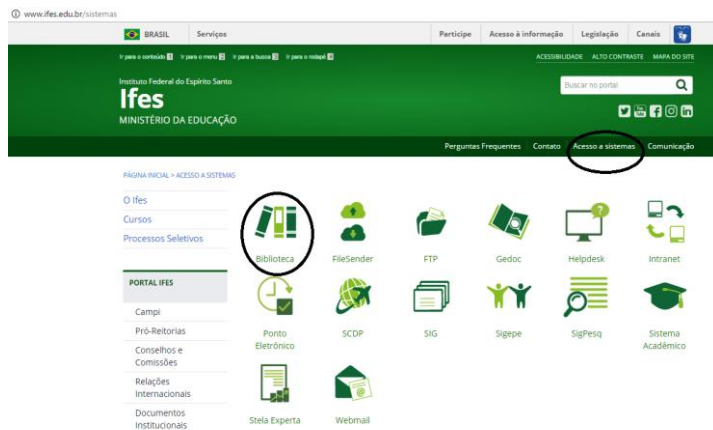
www.ifes.edu.br/sistemas

BRASIL Serviços Participe Acesso à informação Legislação Canais

Ir para o conteúdo 1 Ir para o menu 2 Ir para a busca 3 Ir para o rodapé 4

ACESSIBILIDADE ALTO CONTRASTE MAPA DO SITE

Instituto Federal do Espírito Santo
Ifes
MINISTÉRIO DA EDUCAÇÃO

Buscar no portal

Perguntas Frequentes Contato Acesso a sistemas Comunicação

PÁGINA INICIAL > ACESSO A SISTEMAS

O Ifes
Cursos
Processos Seletivos

PORTAL IFES
Campi
Pró-Reitorias
Conselhos e Comissões
Relações Internacionais
Documentos Institucionais

Biblioteca
FileSender
FTP
Gedoc
Helpdesk
Intranet
Ponto Eletrônico
SCDP
SIG
Sigepe
SigPesq
Sistema Acadêmico
Stela Experta
Webmail